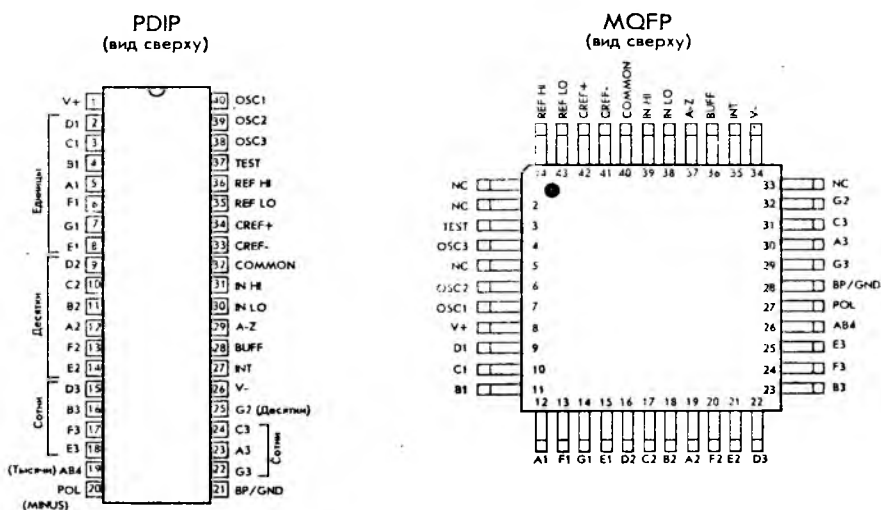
PDIP
(вид сверху)

V+ 1
D1 2
C1 3
B1 4
A1 5
F1 6
G1 7
E1 8
D2 9
C2 10
B2 11
A2 12
F2 13
E2 14
D3 15
B3 16
F3 17
E3 18
(Тысячи) AB4 19
POL 20
(MINUS)

Единицы
Десятки
Сотни

40 OSC1
39 OSC2
38 OSC3
37 TEST
36 REF HI
35 REF LO
34 CREF+
33 CREF-
32 COMMON
31 IN HI
30 IN LO
29 A-Z
28 BUFF
27 INT
26 V-
25 G2 (Десятки)
24 C3
23 A3
22 G3
21 BP/GND

Сотни

MQFP
(вид сверху)

REF HI 44
REF LO 43
CREF+ 42
CREF- 41
COMMON 40
IN HI 39
IN LO 38
A-Z 37
BUFF 36
INT 35
V- 34

NC 1
NC 2
TEST 3
OSC3 4
NC 5
OSC2 6
OSC1 7
V+ 8
D1 9
C1 10
B1 11

33 NC
32 G2
31 C3
30 A3
29 G3
28 BP/GND
27 POL
26 AB4
25 E3
24 F3
23 B3

12 A1
13 F1
14 G1
15 E1
16 D2
17 C2
18 B2
19 A2
20 F2
21 E2
22 D3